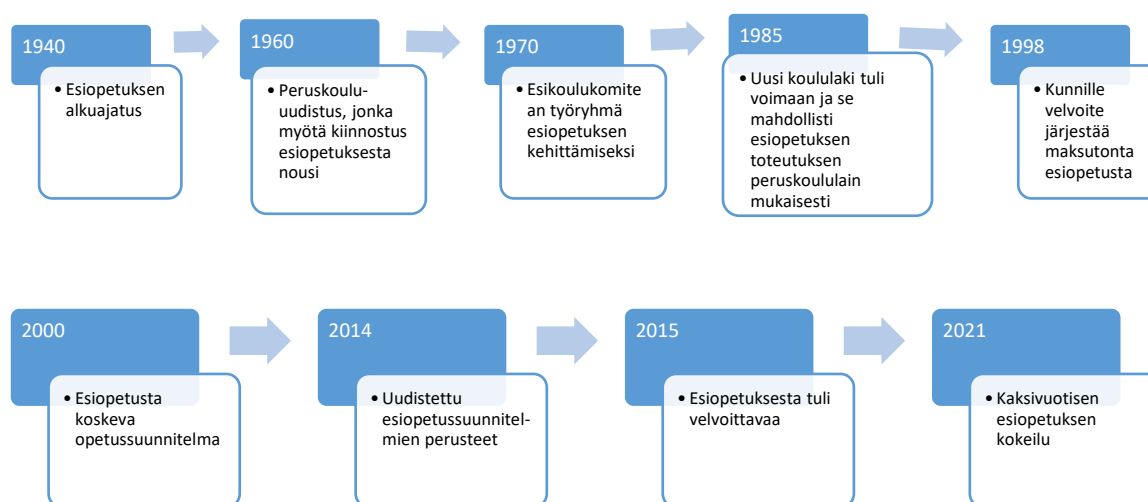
1940

• Esiopetuksen alkuajatus

1960

• Peruskoulu-uudistus, jonka myötä kiinnostus esiopetuksesta nousi

1970

• Esikoulukomitean työryhmä esiopetuksen kehittämiseksi

1985

• Uusi koululaki tuli voimaan ja se mahdollisti esiopetuksen toteutuksen peruskoululain mukaisesti

1998

• Kunnille velvoite järjestää maksutonta esiopetusta

2000

• Esiopetusta koskeva opetussuunnitelma

2014

• Uudistettu esiopetussuunnitelmien perusteet

2015

• Esiopetuksesta tuli velvoittavaa

2021

• Kaksivuotisen esiopetuksen kokeilu